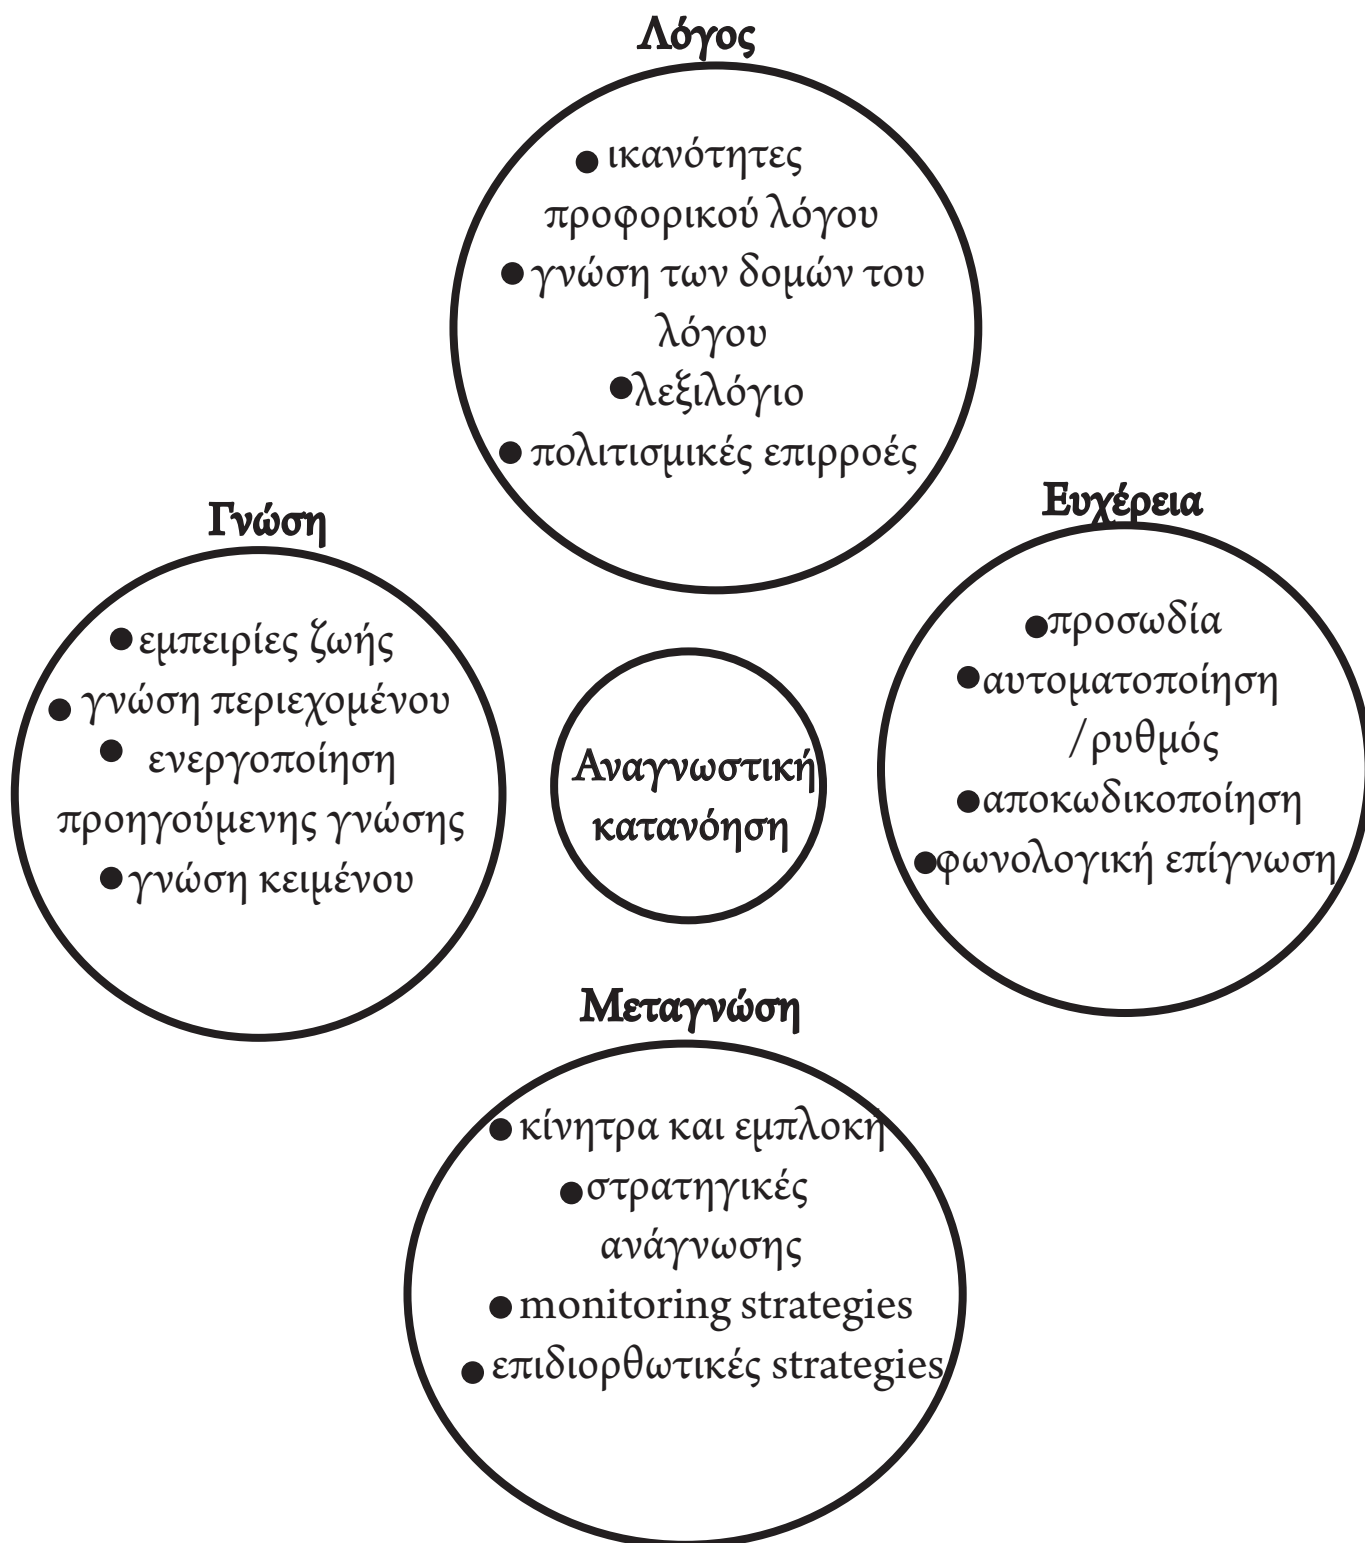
Λόγος

- ικανότητες προφορικού λόγου
- γνώση των δομών του λόγου
- λεξιλόγιο
- πολιτισμικές επιρροές

Γνώση

- εμπειρίες ζωής
- γνώση περιεχομένου
- ενεργοποίηση προηγούμενης γνώσης
- γνώση κειμένου

Αναγνωστική κατανόηση

Ευχέρεια

- προσωδία
- αυτοματοποίηση / ρυθμός
- αποκωδικοποίηση
- φωνολογική επίγνωση

Μεταγνώση

- κίνητρα και εμπλοκη
- στρατηγικές ανάγνωσης
- monitoring strategies
- επιδιορθωτικές strategies